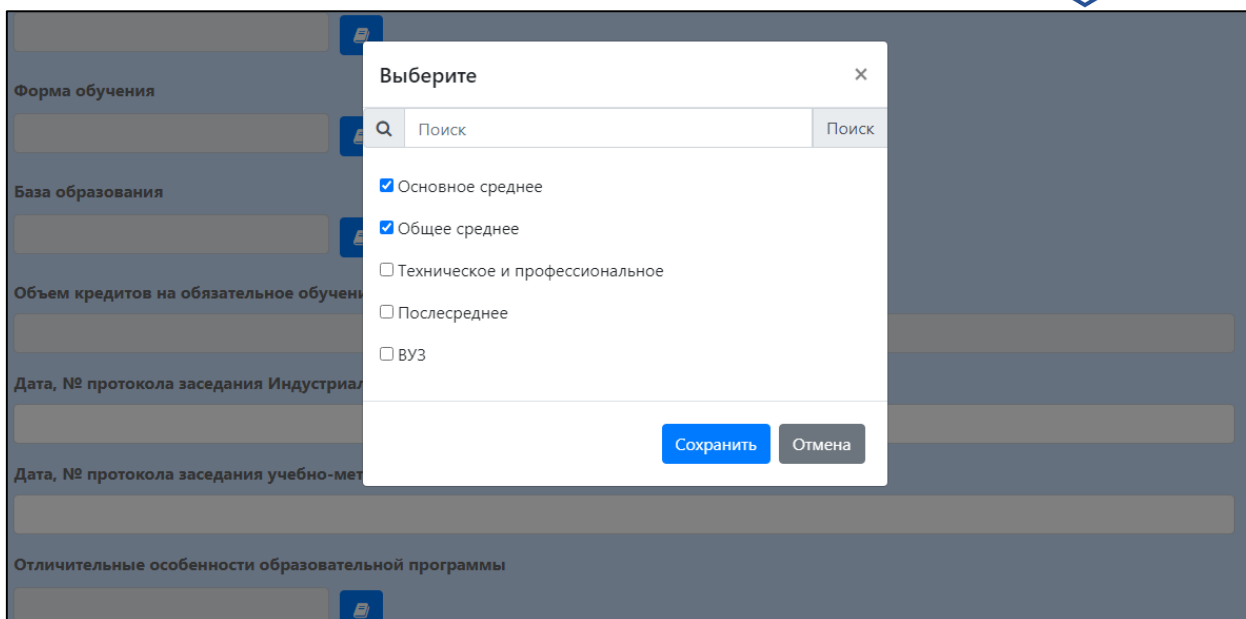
Форма обучения

База образования

Объем кредитов на обязательное обучени

Дата, № протокола заседания Индустриал

Дата, № протокола заседания учебно-мет

Отличительные особенности образовательной программы

Выберите ×

Поиск Поиск

☑ Основное среднее

☑ Общее среднее

☐ Техническое и профессиональное

☐ Послесреднее

☐ ВУЗ

Сохранить Отмена